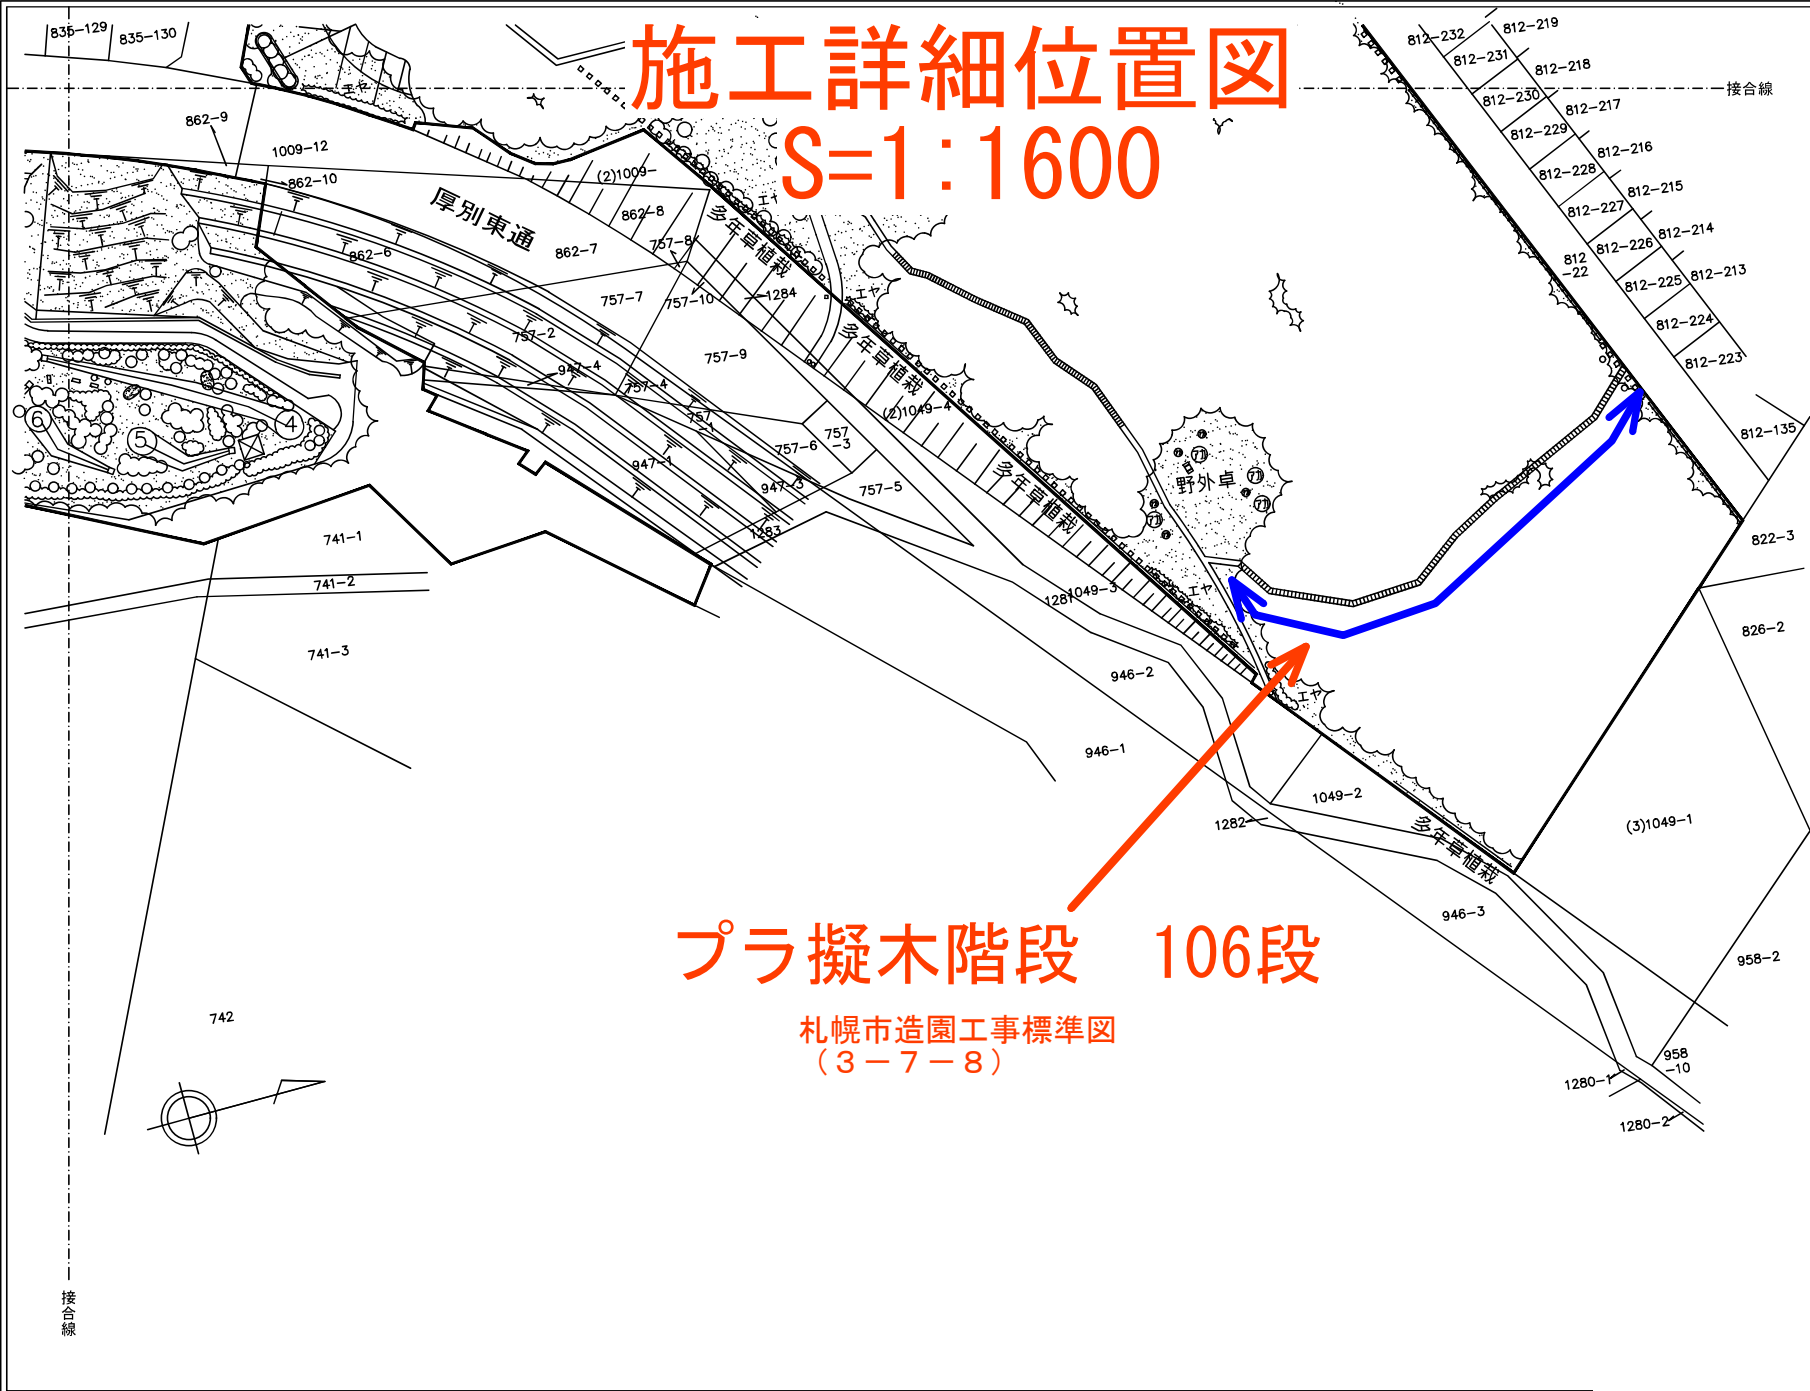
施工詳細位置図
S=1:1600

835−129
835−130
862−9
1009−12
862−10
厚別東通
(2)1009−
862−8
862−7
862−6
757−8
多年草植栽
757−7
757−10
1284
757−2
947−4
757−9
757−4
757
多年草植栽
(2)1049−4
757−6
757−3
947−1
947−3
757−5
1283
多年草植栽
野外卓
1281
1049−3
エヤ
741−1
741−2
741−3
946−2
946−1
1049−2
1282
多年草植栽
946−3
(3)1049−1
812−232
812−219
812−231
812−218
812−230
812−217
812−229
812−216
812−228
812−215
812−227
812−214
812−226
812−22
812−213
812−225
812−224
812−223
812−135
822−3
826−2
958−2
958−10
1280−1
1280−2
接合線
742

プラ擬木階段　106段
札幌市造園工事標準図
（３−７−８）

接合線